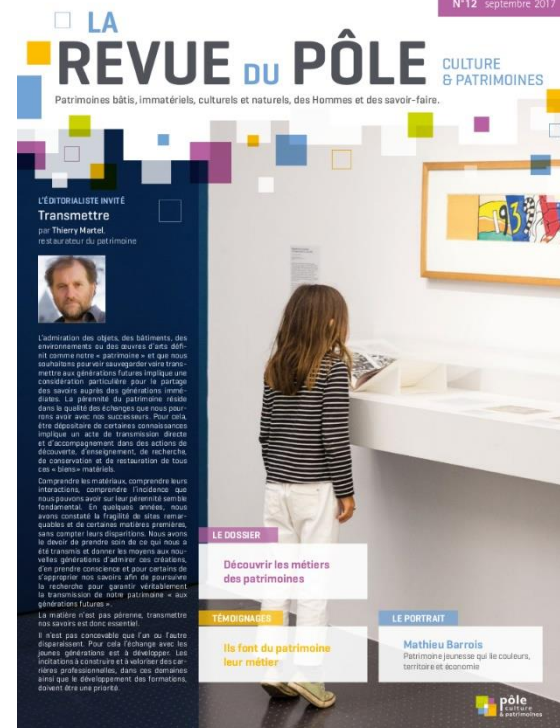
N°12 septembre 2017

LA REVUE DU PÔLE

CULTURE & PATRIMOINES

Patrimoines bâtis, immatériels, culturels et naturels, des Hommes et des savoir-faire.

L'ÉDITORIALISTE INVITÉ

Transmettre

par Thierry Martel, restaurateur du patrimoine

L'admiration des objets, des bâtiments, des environnements ou des œuvres d'arts définit comme notre « patrimoine » et que nous souhaitons pouvoir sauvegarder voire transmettre aux générations futures implique une considération particulière pour le partage des savoirs auprès des générations immédiates. La pérennité du patrimoine réside dans la qualité des échanges que nous pourrons avoir avec nos successeurs. Pour cela, être dépositaire de certaines connaissances implique un acte de transmission directe et d'accompagnement dans des actions de découverte, d'enseignement, de recherche, de conservation et de restauration de tous ces « biens » matériels.

Comprendre les matériaux, comprendre leurs interactions, comprendre l'incidence que nous pouvons avoir sur leur pérennité semble fondamental. En quelques années, nous avons constaté la fragilité de sites remarquables et de certaines matières premières, sans compter leurs disparitions. Nous avons le devoir de prendre soin de ce qui nous a été transmis et donner les moyens aux nouvelles générations d'admirer ces créations, d'en prendre conscience et pour certains de s'approprier nos savoirs afin de poursuivre la recherche pour garantir véritablement la transmission de notre patrimoine « aux générations futures ».

La matière n'est pas pérenne, transmettre nos savoirs est donc essentiel.

Il n'est pas concevable que l'un ou l'autre disparaissent. Pour cela l'échange avec les jeunes générations est à développer. Les incitations à construire et à valoriser des carrières professionnelles, dans ces domaines ainsi que le développement des formations, doivent être une priorité.

LE DOSSIER

Découvrir les métiers des patrimoines

TÉMOIGNAGES

Ils font du patrimoine leur métier

LE PORTRAIT

Mathieu Barrois

Patrimoine jeunesse qui lie couleurs, territoire et économie

pôle culture & patrimoines